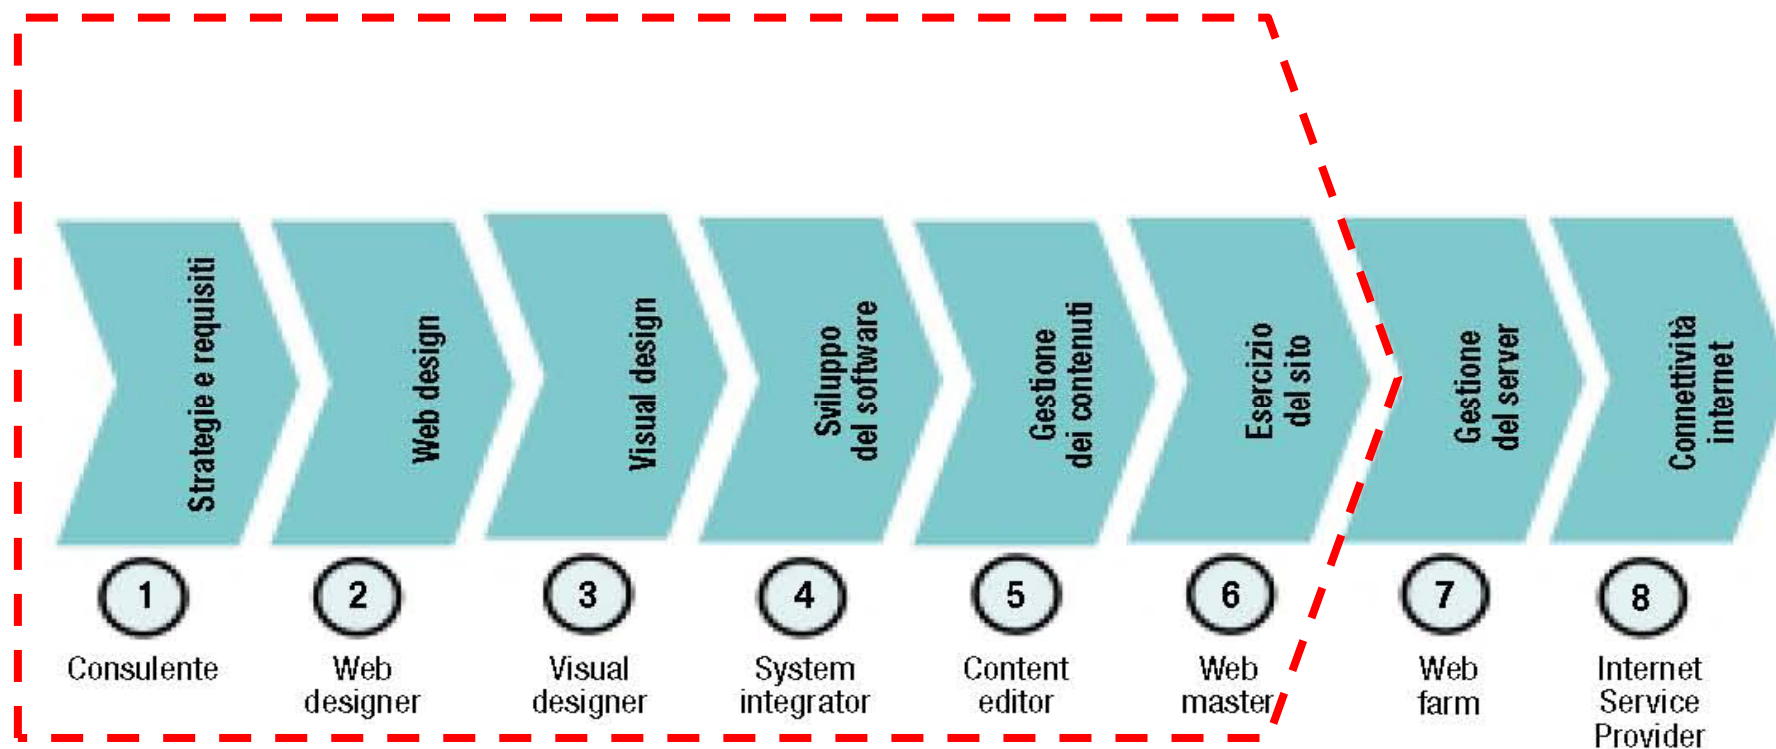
Strategie e requisiti
Web design
Visual design
Sviluppo del software
Gestione dei contenuti
Esercizio del sito
Gestione del server
Connettività internet

1
Consulente

2
Web designer

3
Visual designer

4
System integrator

5
Content editor

6
Web master

7
Web farm

8
Internet Service Provider